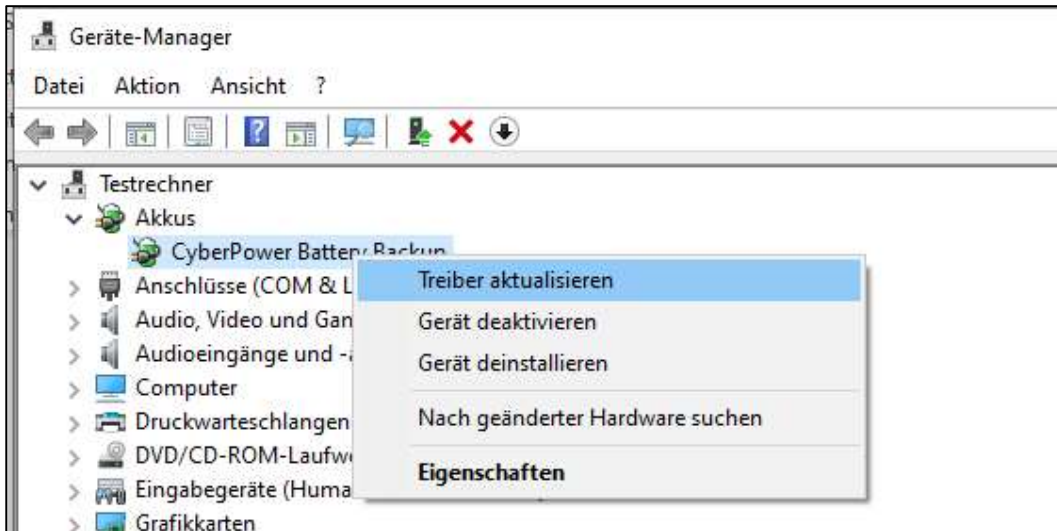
Geräte-Manager

Datei Aktion Ansicht ?

Testrechner
Akkus
CyberPower Battery Backup
Anschlüsse (COM & L
Audio, Video und Gan
Audioeingänge und -
Computer
Druckwarteschlangen
DVD/CD-ROM-Laufw
Eingabegeräte (Huma
Grafikkarten

Treiber aktualisieren
Gerät deaktivieren
Gerät deinstallieren
Nach geänderter Hardware suchen
Eigenschaften